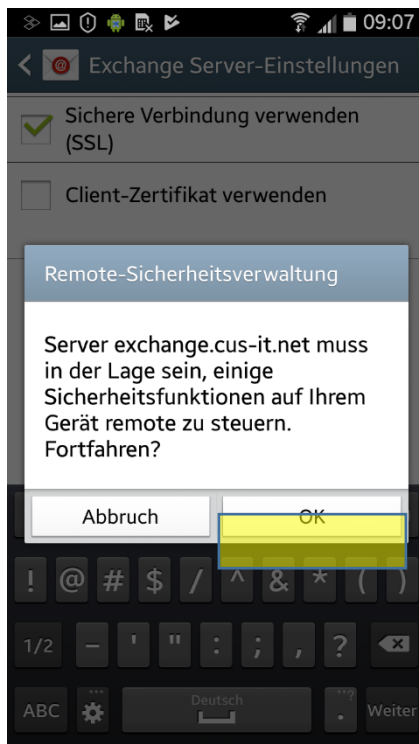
09:07

Exchange Server-Einstellungen

Sichere Verbindung verwenden (SSL)

Client-Zertifikat verwenden

Remote-Sicherheitsverwaltung

Server exchange.cus-it.net muss in der Lage sein, einige Sicherheitsfunktionen auf Ihrem Gerät remote zu steuern. Fortfahren?

Abbruch
OK

! @ # $ / ^ & * ( )
1/2 - ' " : ; , ?
ABC Deutsch . Weiter